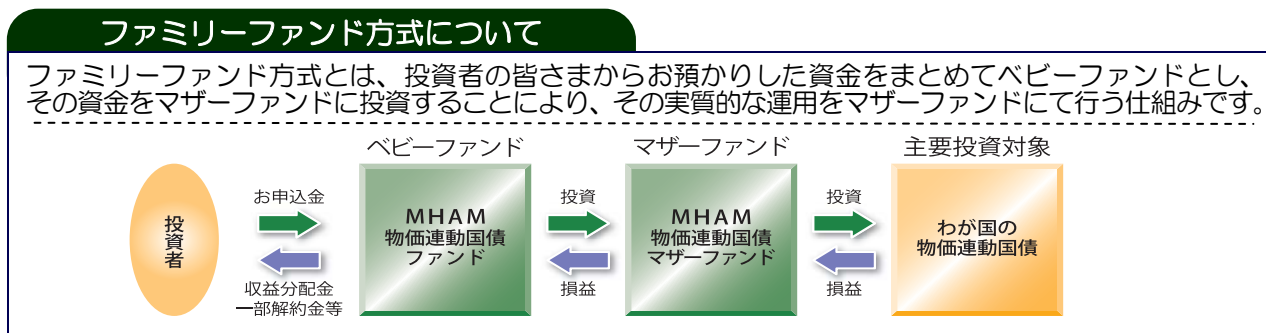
ファミリーファンド方式について

ファミリーファンド方式とは、投資者の皆さまからお預かりした資金をまとめてベビーファンドとし、その資金をマザーファンドに投資することにより、その実質的な運用をマザーファンドにて行う仕組みです。

投資者

お申込金

収益分配金
一部解約金等

ベビーファンド

MHAM
物価連動国債
ファンド

投資

損益

マザーファンド

MHAM
物価連動国債
マザーファンド

投資

損益

主要投資対象

わが国の
物価連動国債